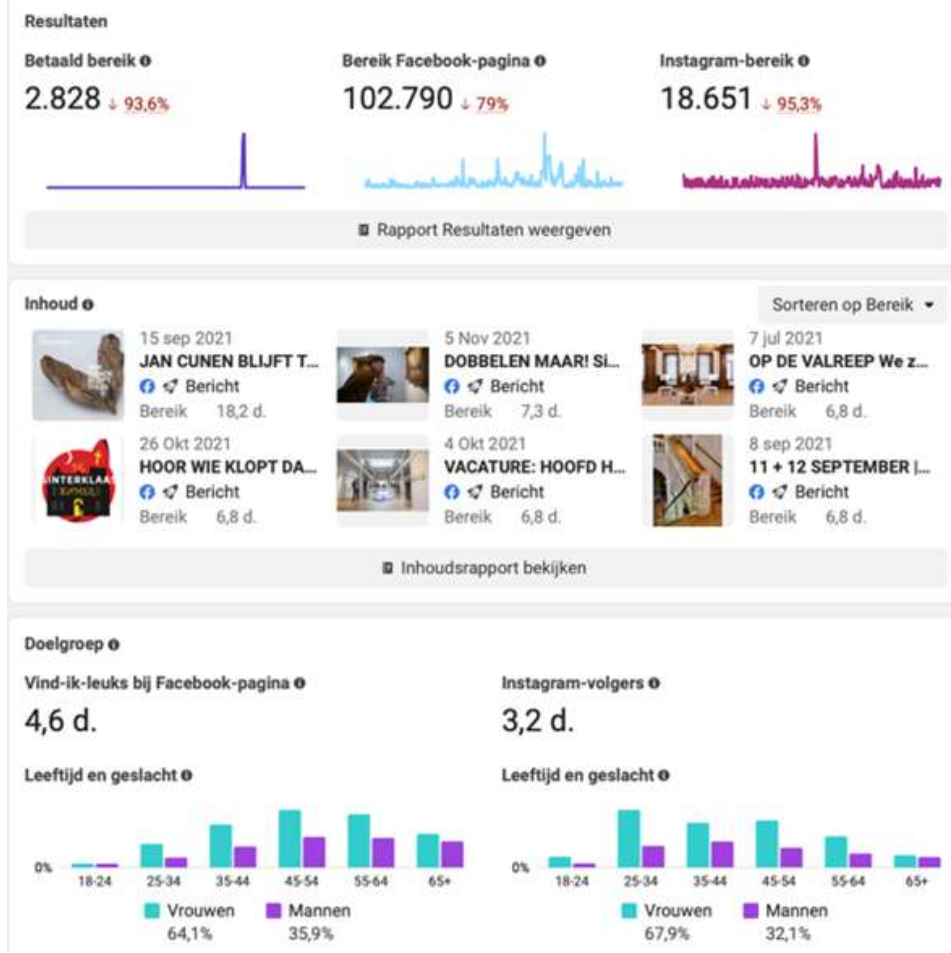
Resultaten

Betaald bereik
2.828 ↓ 93,6%

Bereik Facebook-pagina
102.790 ↓ 79%

Instagram-bereik
18.651 ↓ 95,3%

Rapport Resultaten weergeven

Inhoud

Sorteren op Bereik

15 sep 2021
JAN CUNEN BLIJFT T...
Bericht
Bereik 18,2 d.

5 Nov 2021
DOBBELEN MAAR! Si...
Bericht
Bereik 7,3 d.

7 jul 2021
OP DE VALREEP We z...
Bericht
Bereik 6,8 d.

26 Okt 2021
HOOR WIE KLOPT DA...
Bericht
Bereik 6,8 d.

4 Okt 2021
VACATURE: HOOFD H...
Bericht
Bereik 6,8 d.

8 sep 2021
11 + 12 SEPTEMBER |...
Bericht
Bereik 6,8 d.

Inhoudsrapport bekijken

Doelgroep

Vind-ik-leuks bij Facebook-pagina
4,6 d.

Leeftijd en geslacht

0%
18-24 25-34 35-44 45-54 55-64 65+

Vrouwen 64,1%
Mannen 35,9%

Instagram-volgers
3,2 d.

Leeftijd en geslacht

0%
18-24 25-34 35-44 45-54 55-64 65+

Vrouwen 67,9%
Mannen 32,1%